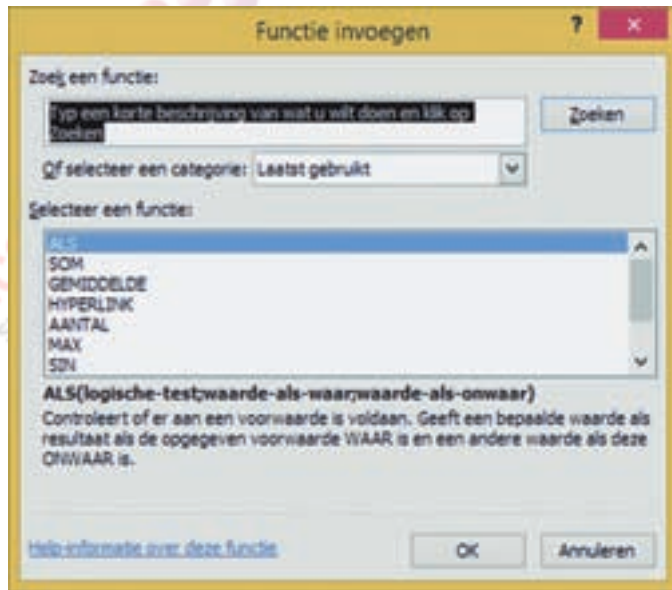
Functie invoegen

?

×

Zoek een functie:

Typ een korte beschrijving van wat u wilt doen en klik op Zoeken

Zoeken

Of selecteer een categorie: Laatst gebruikt

Selecteer een functie:

ALS
SOM
GEMIDDELDE
HYPERLINK
AANTAL
MAX
SIN

ALS(logische-test;waarde-als-waar;waarde-als-onwaar)

Controleert of er aan een voorwaarde is voldaan. Geeft een bepaalde waarde als resultaat als de opgegeven voorwaarde WAAR is en een andere waarde als deze ONWAAR is.

Help-informatie over deze functie

OK

Annuleren